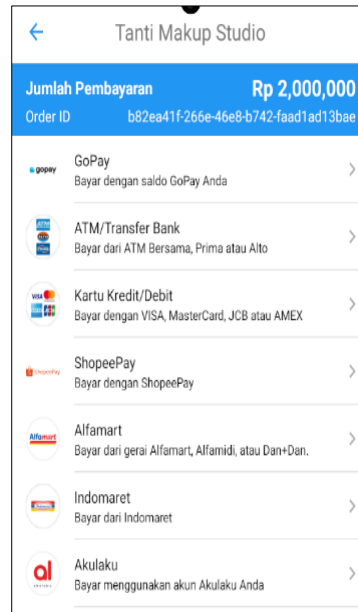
Tanti Makup Studio

Jumlah Pembayaran
Rp 2,000,000
Order ID
b82ea41f-266e-46e8-b742-faad1ad13bae

gopay
GoPay
Bayar dengan saldo GoPay Anda

ATM/Transfer Bank
Bayar dari ATM Bersama, Prima atau Alto

Kartu Kredit/Debit
Bayar dengan VISA, MasterCard, JCB atau AMEX

ShopeePay
ShopeePay
Bayar dengan ShopeePay

Alfamart
Alfamart
Bayar dari gerai Alfamart, Alfamidi, atau Dan+Dan.

Indomaret
Bayar dari Indomaret

Akulaku
Bayar menggunakan akun Akulaku Anda